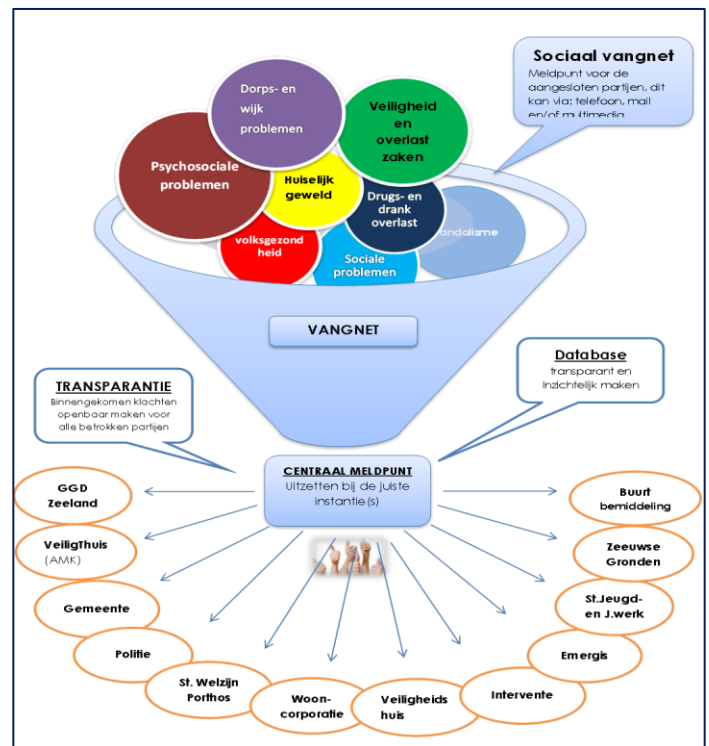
Sociaal vangnet
Meldpunt voor de aangesloten partijen, dit kan via: telefoon, mail en/of multimedia

Dorps- en wijk problemen

Veiligheid en overlast zaken

Psychosociale problemen

Huiselijk geweld

Drugs- en drank overlast

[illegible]andalisme

volksgezondheid

Sociale problemen

VANGNET

Database
transparant en inzichtelijk maken

TRANSPARANTIE
Binnengekomen klachten openbaar maken voor alle betrokken partijen

CENTRAAL MELDPUNT
Uitzetten bij de juiste instantie(s)

GGD Zeeland

VeiligThuis (AMK)

Gemeente

Politie

St. Welzijn Porthos

Woon-corporatie

Veiligheids huis

Intervente

Emergis

St.Jeugd- en J.werk

Zeeuwse Gronden

Buurt bemiddeling